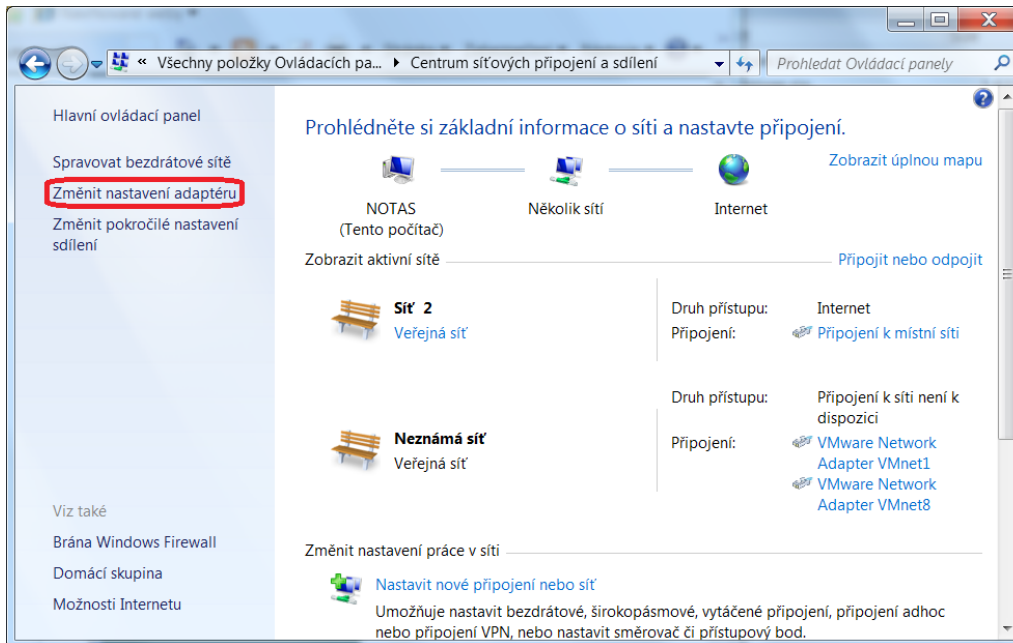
« Všechny položky Ovládacích pa... ▸ Centrum síťových připojení a sdílení

Prohledat Ovládací panely

Hlavní ovládací panel

Spravovat bezdrátové sítě

Změnit nastavení adaptéru

Změnit pokročilé nastavení sdílení

Viz také

Brána Windows Firewall

Domácí skupina

Možnosti Internetu

Prohlédněte si základní informace o síti a nastavte připojení.

Zobrazit úplnou mapu

NOTAS
(Tento počítač)

Několik sítí

Internet

Zobrazit aktivní sítě

Připojit nebo odpojit

Síť 2
Veřejná síť

Druh přístupu: Internet
Připojení: Připojení k místní síti

Neznámá síť
Veřejná síť

Druh přístupu: Připojení k síti není k dispozici
Připojení: VMware Network Adapter VMnet1
VMware Network Adapter VMnet8

Změnit nastavení práce v síti

Nastavit nové připojení nebo síť

Umožňuje nastavit bezdrátové, širokopásmové, vytáčené připojení, připojení adhoc nebo připojení VPN, nebo nastavit směrovač či přístupový bod.